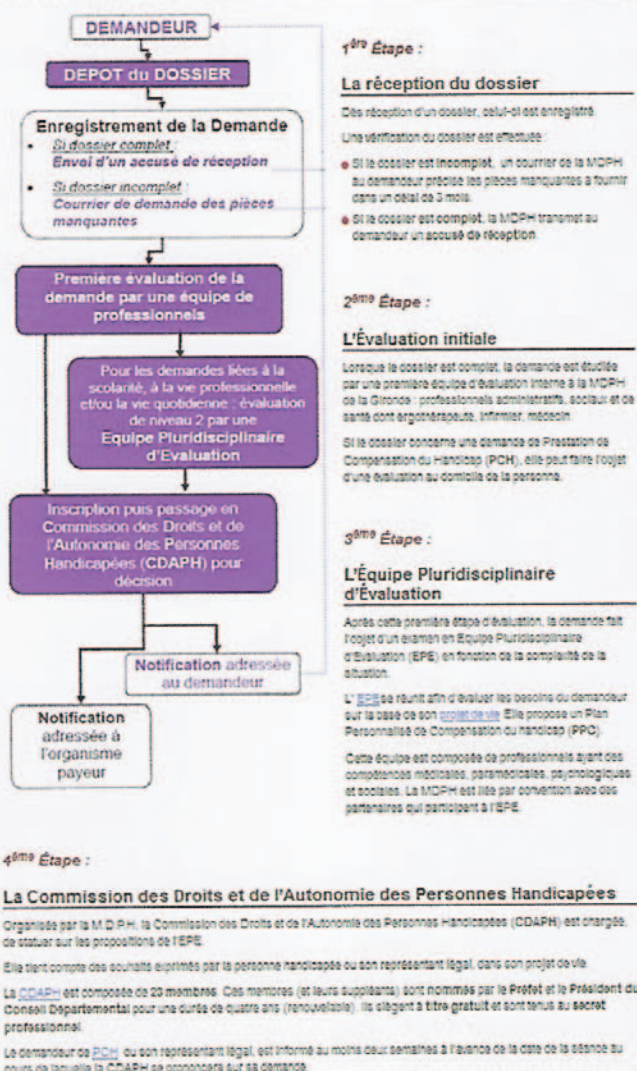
DEMANDEUR

DEPOT du DOSSIER

Enregistrement de la Demande

- Si dossier complet : Envoi d'un accusé de réception
- Si dossier incomplet : Courrier de demande des pièces manquantes

Première évaluation de la demande par une équipe de professionnels

Pour les demandes liées à la scolarité, à la vie professionnelle et/ou la vie quotidienne : évaluation de niveau 2 par une Equipe Pluridisciplinaire d'Evaluation

Inscription puis passage en Commission des Droits et de l'Autonomie des Personnes Handicapées (CDAPH) pour décision

Notification adressée au demandeur

Notification adressée à l'organisme payeur

1ère Étape :

La réception du dossier

Dès réception d'un dossier, celui-ci est enregistré.

Une vérification du dossier est effectuée :

- Si le dossier est incomplet, un courrier de la MDPH au demandeur précise les pièces manquantes à fournir dans un délai de 3 mois.
- Si le dossier est complet, la MDPH transmet au demandeur un accusé de réception.

2ème Étape :

L'Évaluation initiale

Lorsque le dossier est complet, la demande est étudiée par une première équipe d'évaluation interne à la MDPH de la Gironde : professionnels administratifs, sociaux et de santé dont ergothérapeute, infirmier, médecin.

Si le dossier concerne une demande de Prestation de Compensation du Handicap (PCH), elle peut faire l'objet d'une évaluation au domicile de la personne.

3ème Étape :

L'Équipe Pluridisciplinaire d'Évaluation

Après cette première étape d'évaluation, la demande fait l'objet d'un examen en Equipe Pluridisciplinaire d'Evaluation (EPE) en fonction de la complexité de la situation.

L'EPE se réunit afin d'évaluer les besoins du demandeur sur la base de son projet de vie. Elle propose un Plan Personnalisé de Compensation du handicap (PPC).

Cette équipe est composée de professionnels ayant des compétences médicales, paramédicales, psychologiques et sociales. La MDPH est liée par convention avec des partenaires qui participent à l'EPE.

4ème Étape :

La Commission des Droits et de l'Autonomie des Personnes Handicapées

Organisée par la M.D.P.H, la Commission des Droits et de l'Autonomie des Personnes Handicapées (CDAPH) est chargée de statuer sur les propositions de l'EPE.

Elle tient compte des souhaits exprimés par la personne handicapée ou son représentant légal, dans son projet de vie.

La CDAPH est composée de 23 membres. Ces membres (et leurs suppléants) sont nommés par le Préfet et le Président du Conseil Départemental pour une durée de quatre ans (renouvelable). Ils siègent à titre gratuit et sont tenus au secret professionnel.

Le demandeur de PCH ou son représentant légal, est informé au moins deux semaines à l'avance de la date de la séance au cours de laquelle la CDAPH se prononcera sur sa demande.